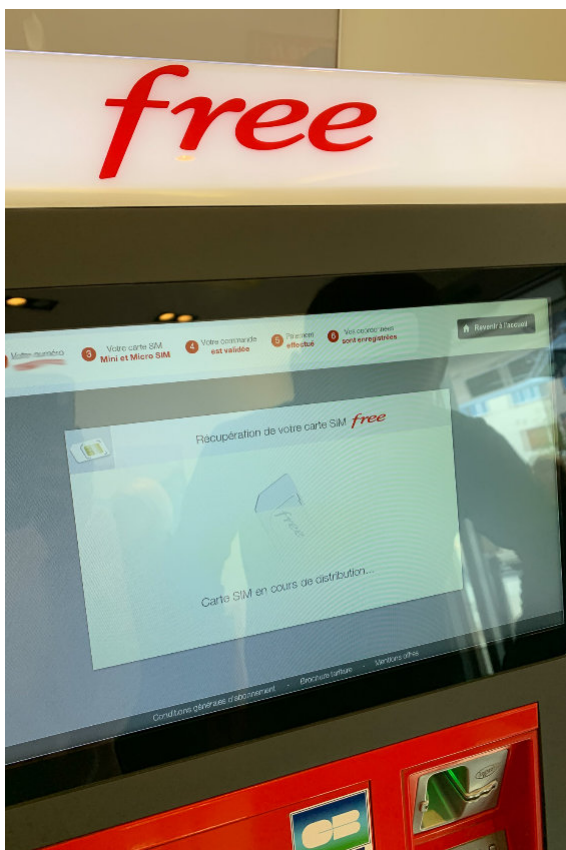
free

Votre numéro

3 Votre carte SIM Mini et Micro SIM

4 Votre commande est validée

5 Paiement effectué

6 Vos coordonnées sont enregistrées

Revenir à l'accueil

Récupération de votre carte SIM free

free

Carte SIM en cours de distribution...

Conditions générales d'abonnement · Brochure tarifaire · Mentions offres

CB